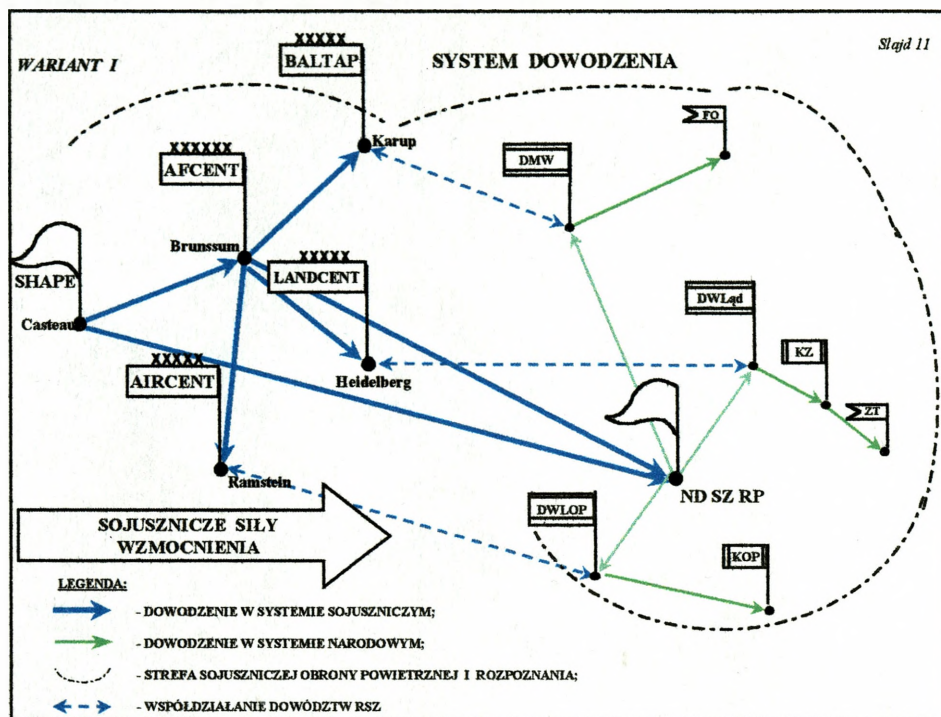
WARIANT I

SYSTEM DOWODZENIA

Slajd 11

XXXXX
BALTAP

Karup

XXXXXX
AFCENT

Brunssum

SHAPE

Casteau

XXXXX
LANDCENT

Heidelberg

XXXXX
AIRCENT

Ramstein

DMW

FO

DWLąd

KZ

ZT

ND SZ RP

DWLOP

KOP

SOJUSZNICZE SIŁY WZMOCNIENIA

LEGENDA:

- DOWODZENIE W SYSTEMIE SOJUSZNICZYM;

- DOWODZENIE W SYSTEMIE NARODOWYM;

- STREFA SOJUSZNICZEJ OBRONY POWIETRZNEJ I ROZPOZNANIA;

- WSPÓŁDZIAŁANIE DOWÓDZTW RSZ